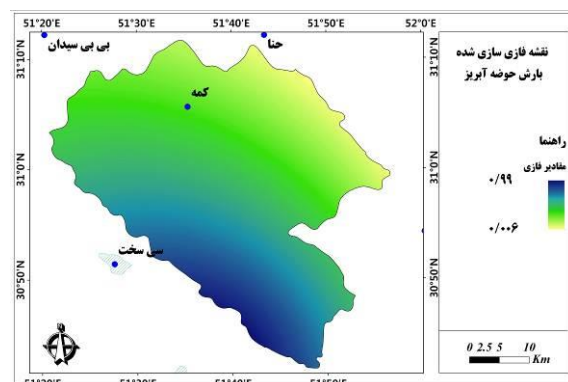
51°20'E 51°30'E 51°40'E 51°50'E 52°0'E

31°10'N 31°0'N 30°50'N

31°10'N 31°0'N 30°50'N

بی بی سیدان

حنا

کمه

سی سخت

51°20'E 51°30'E 51°40'E 51°50'E

نقشه فازی سازی شده
بارش حوضه آبریز

راهنما
مقادیر فازی
۰/۹۹
۰/۰۰۶

0 2.5 5 10
Km